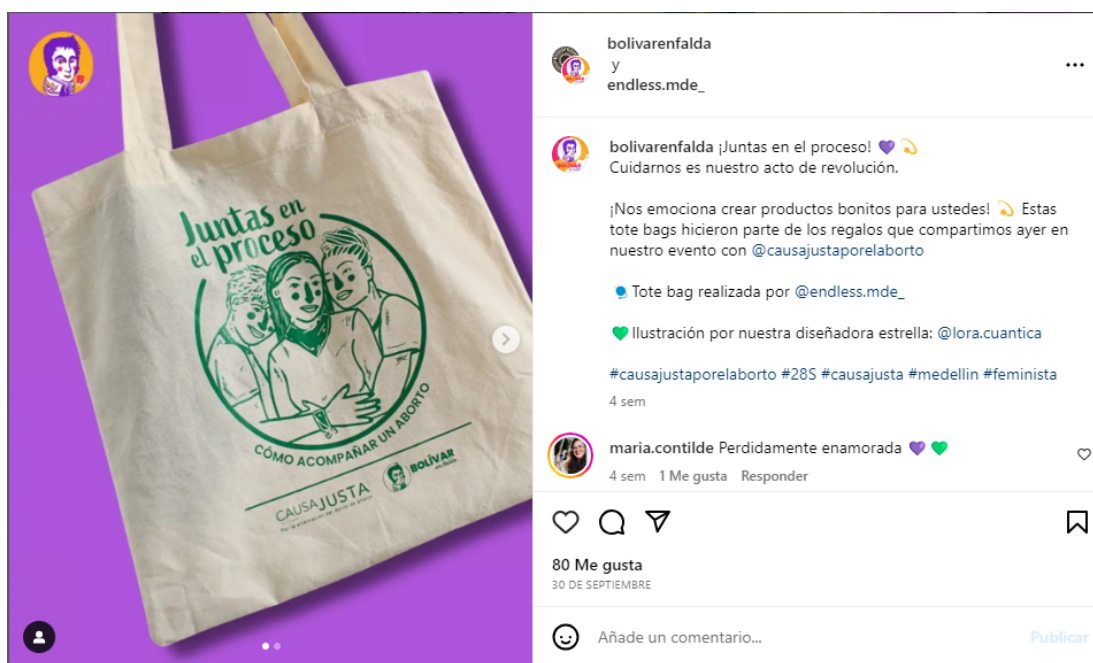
Juntas en el proceso

CÓMO ACOMPAÑAR UN ABORTO

CAUSA JUSTA

BOLÍVAR en falda

bolivarenfalda
y
endless.mde_

bolivarenfalda ¡Juntas en el proceso! 💜 💫
Cuidarnos es nuestro acto de revolución.

¡Nos emociona crear productos bonitos para ustedes! 💫 Estas tote bags hicieron parte de los regalos que compartimos ayer en nuestro evento con @causajustaporelaborto

Tote bag realizada por @endless.mde_

💚 Ilustración por nuestra diseñadora estrella: @lora.cuantica

#causajustaporelaborto #28S #causajusta #medellin #feminista

4 sem

maria.contilde Perdidamente enamorada 💜 💚

4 sem 1 Me gusta Responder

80 Me gusta

30 DE SEPTIEMBRE

Añade un comentario...

Publicar